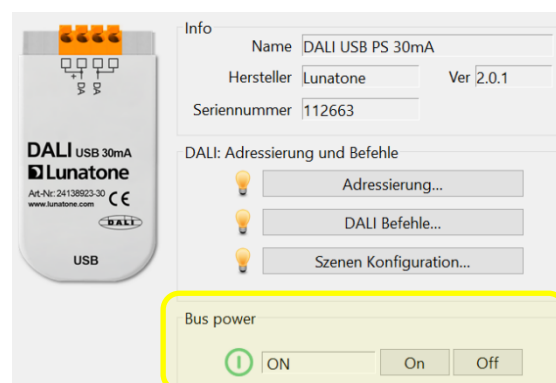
DALI USB 30mA
Lunatone
Art-Nr.: 24138923-30
www.lunatone.com
DALI
USB

Info
Name DALI USB PS 30mA
Hersteller Lunatone
Ver 2.0.1
Seriennummer 112663

DALI: Adressierung und Befehle
Adressierung...
DALI Befehle...
Szenen Konfiguration...

Bus power
ON
On
Off